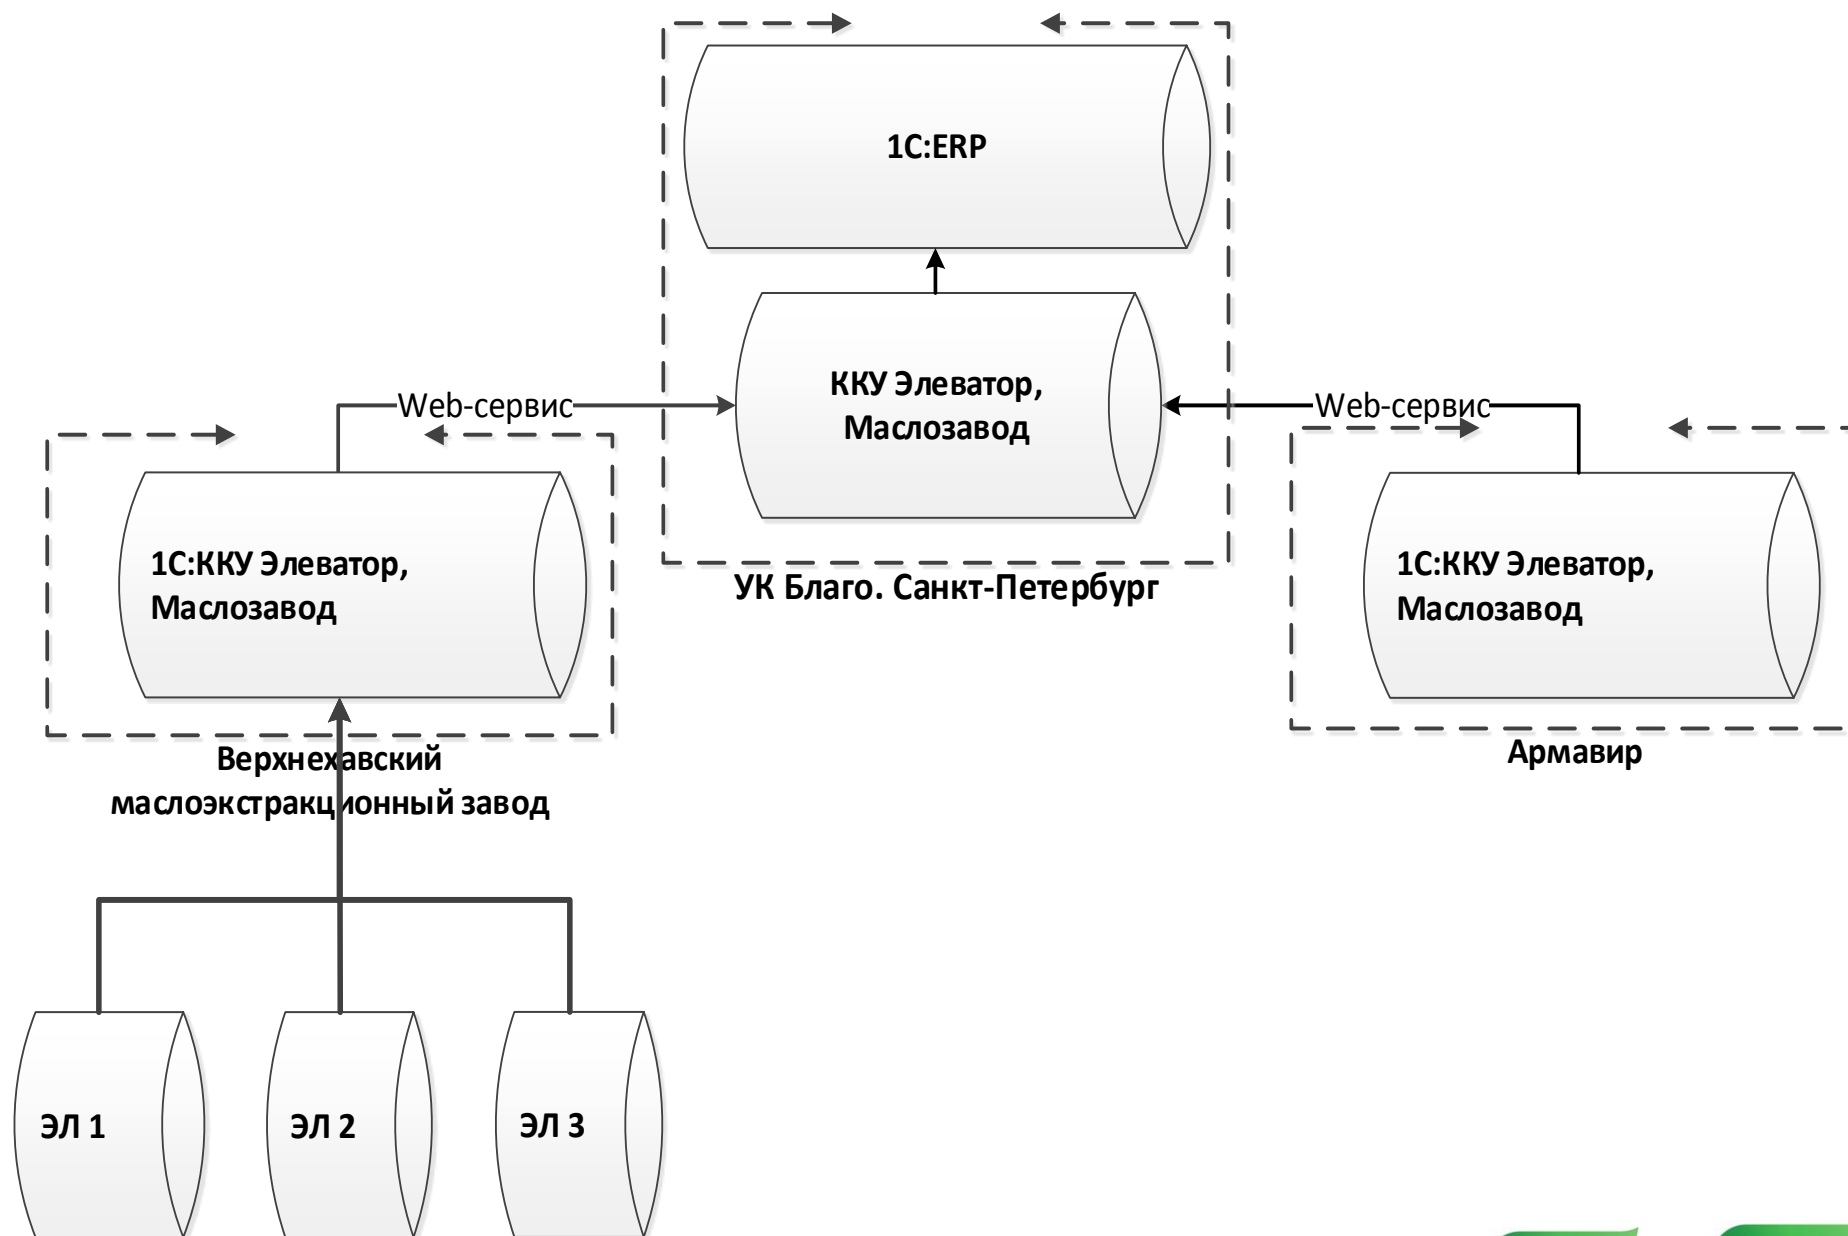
1С:ERP

ККУ Элеватор, Маслозавод

УК Благо. Санкт-Петербург

Web-сервис

Web-сервис

1С:ККУ Элеватор, Маслозавод

Верхнехавский маслоэкстракционный завод

1С:ККУ Элеватор, Маслозавод

Армавир

ЭЛ 1

ЭЛ 2

ЭЛ 3